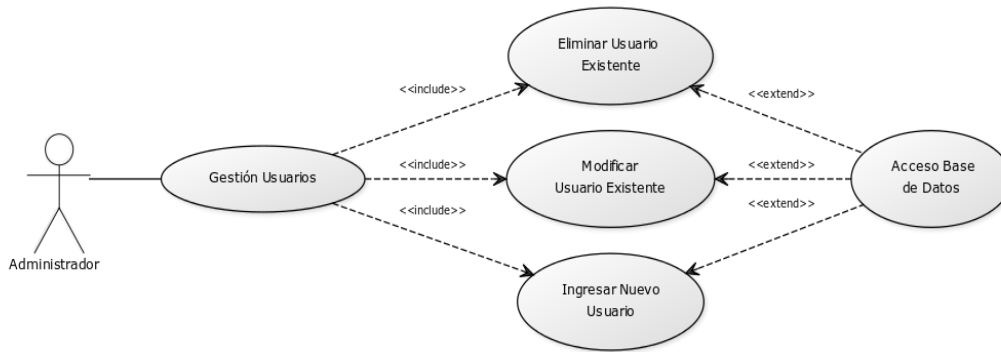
Eliminar Usuario Existente

<<include>>

<<extend>>

Gestión Usuarios

<<include>>

Modificar Usuario Existente

<<extend>>

Acceso Base de Datos

<<include>>

<<extend>>

Administrador

Ingresar Nuevo Usuario